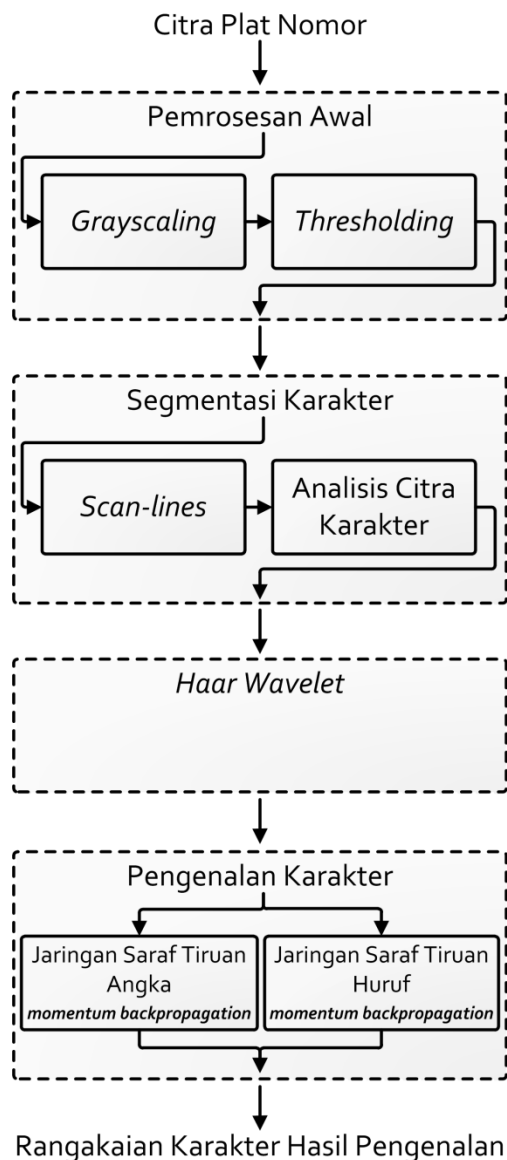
Citra Plat Nomor

Pemrosesan Awal

Grayscaling

Thresholding

Segmentasi Karakter

Scan-lines

Analisis Citra Karakter

Haar Wavelet

Pengenalan Karakter

Jaringan Saraf Tiruan Angka
momentum backpropagation

Jaringan Saraf Tiruan Huruf
momentum backpropagation

Rangakaian Karakter Hasil Pengenalan